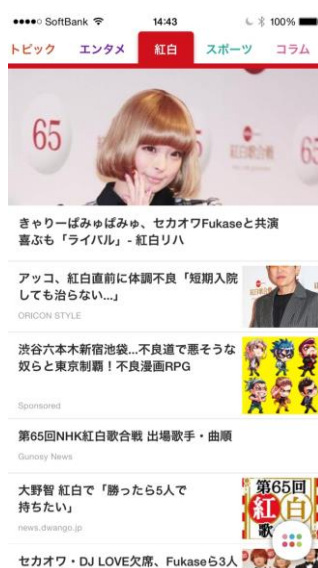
●●●●○ SoftBank 14:43 100%

トピック エンタメ 紅白 スポーツ コラム

65 65

きゃりーぱみゅぱみゅ、セカオワFukaseと共演喜ぶも「ライバル」- 紅白リハ

アッコ、紅白直前に体調不良「短期入院しても治らない...」
ORICON STYLE

渋谷六本木新宿池袋...不良道で悪そうな奴らと東京制覇！不良漫画RPG
Sponsored

第65回NHK紅白歌合戦 出場歌手・曲順
Gunosy News

大野智 紅白で「勝ったら5人で持ちたい」
news.dwango.jp

第65回 紅白 歌

セカオワ・DJ LOVE欠席、Fukaseら3人